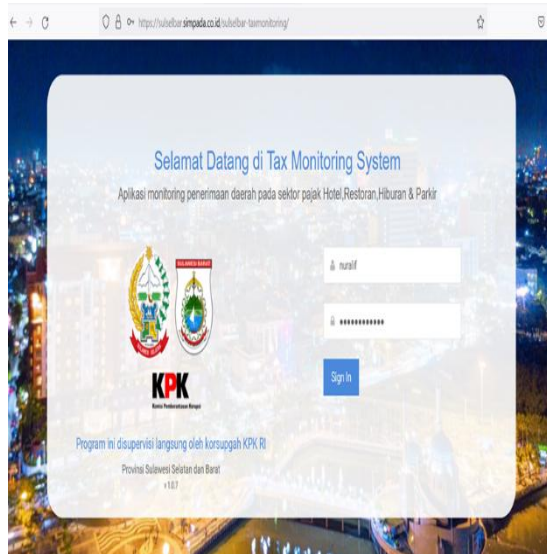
https://sulselbar.simpada.co.id/sulselbar-taxmonitoring/

Selamat Datang di Tax Monitoring System

Aplikasi monitoring penerimaan daerah pada sektor pajak Hotel,Restoran,Hiburan & Parkir

SULAWESI BARAT

KPK

Komisi Pemberantasan Korupsi

nuralif

••••••••••••

Sign In

Program ini disupervisi langsung oleh korsupgah KPK RI

Provinsi Sulawesi Selatan dan Barat

v 1.0.7